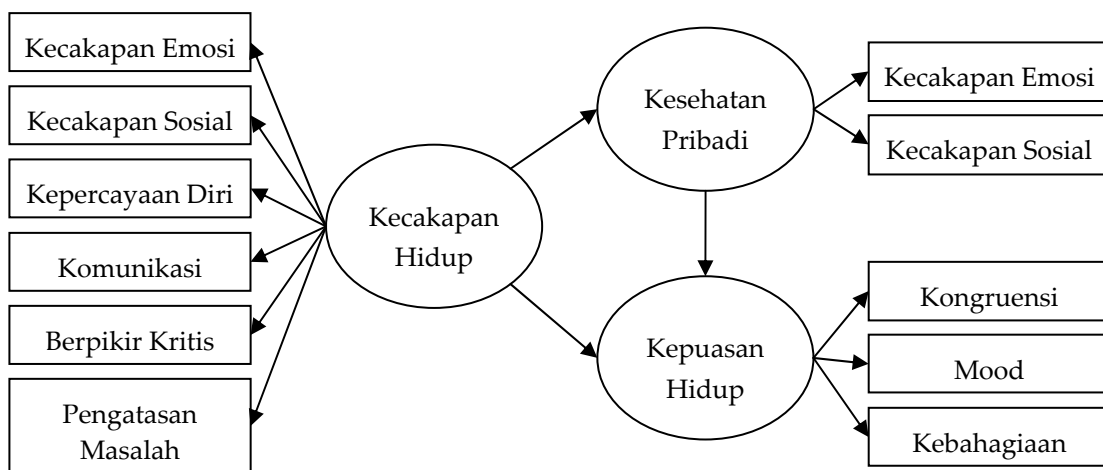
Kecakapan Emosi

Kecakapan Sosial

Kepercayaan Diri

Komunikasi

Berpikir Kritis

Pengatasan Masalah

Kecakapan Hidup

Kesehatan Pribadi

Kepuasan Hidup

Kecakapan Emosi

Kecakapan Sosial

Kongruensi

Mood

Kebahagiaan